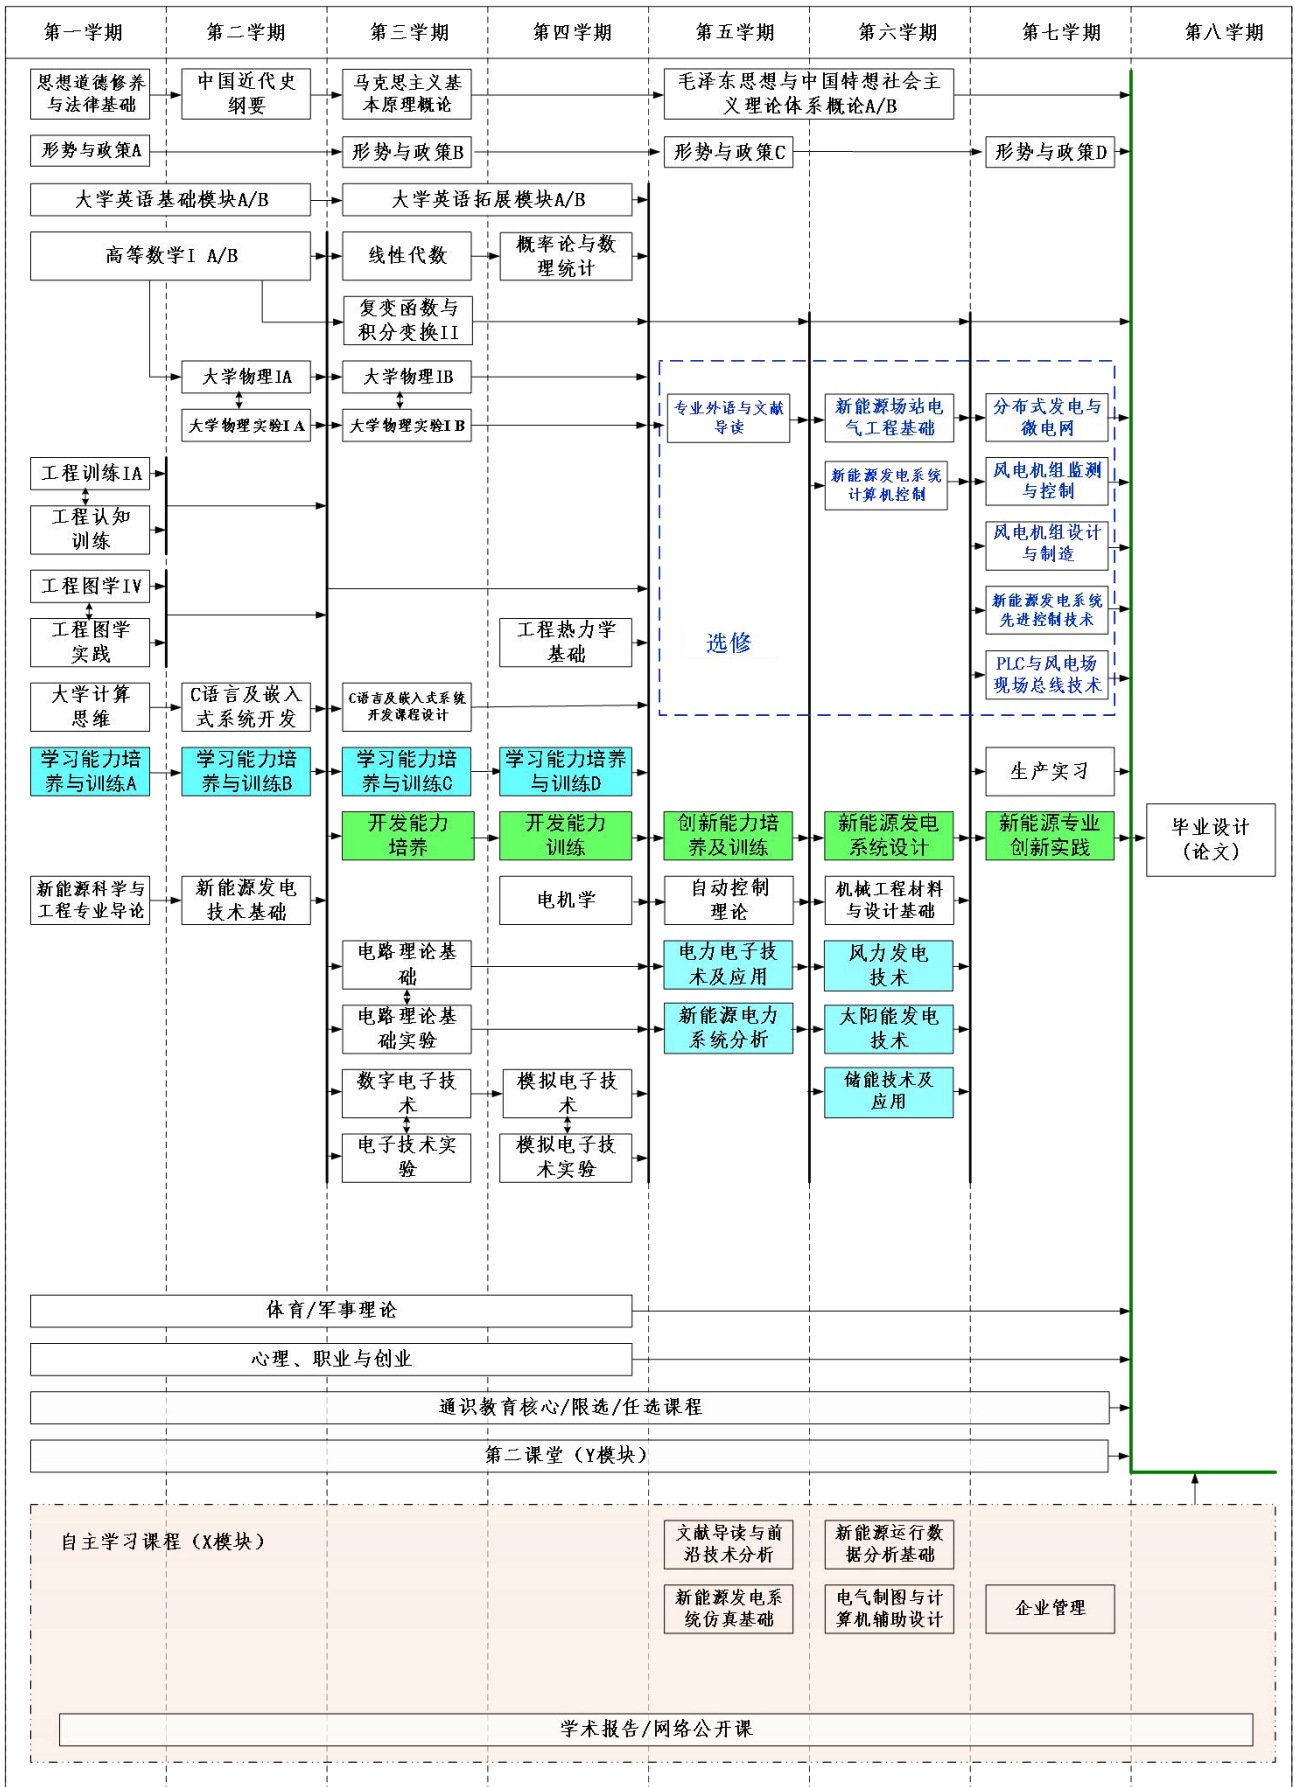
第一学期 第二学期 第三学期 第四学期 第五学期 第六学期 第七学期 第八学期

思想道德修养与法律基础
中国近代史纲要
马克思主义基本原理概论
毛泽东思想与中国特想社会主义理论体系概论A/B

形势与政策A
形势与政策B
形势与政策C
形势与政策D

大学英语基础模块A/B
大学英语拓展模块A/B

高等数学I A/B
线性代数
概率论与数理统计
复变函数与积分变换II

大学物理IA
大学物理IB
大学物理实验IA
大学物理实验IB

专业外语与文献导读
新能源场站电气工程基础
分布式发电与微电网
新能源发电系统计算机控制
风电机组监测与控制
风电机组设计与制造
新能源发电系统先进控制技术
PLC与风电场现场总线技术
选修

工程训练IA
工程认知训练
工程图学IV
工程图学实践
工程热力学基础

大学计算思维
C语言及嵌入式系统开发
C语言及嵌入式系统开发课程设计

学习能力培养与训练A
学习能力培养与训练B
学习能力培养与训练C
学习能力培养与训练D
生产实习

开发能力培养
开发能力训练
创新能力培养及训练
新能源发电系统设计
新能源专业创新实践
毕业设计（论文）

新能源科学与工程专业导论
新能源发电技术基础
电机学
自动控制理论
机械工程材料与设计基础

电路理论基础
电力电子技术及应用
风力发电技术
电路理论基础实验
新能源电力系统分析
太阳能发电技术
数字电子技术
模拟电子技术
储能技术及应用
电子技术实验
模拟电子技术实验

体育/军事理论
心理、职业与创业
通识教育核心/限选/任选课程
第二课堂（Y模块）

自主学习课程（X模块）
文献导读与前沿技术分析
新能源运行数据分析基础
新能源发电系统仿真基础
电气制图与计算机辅助设计
企业管理
学术报告/网络公开课